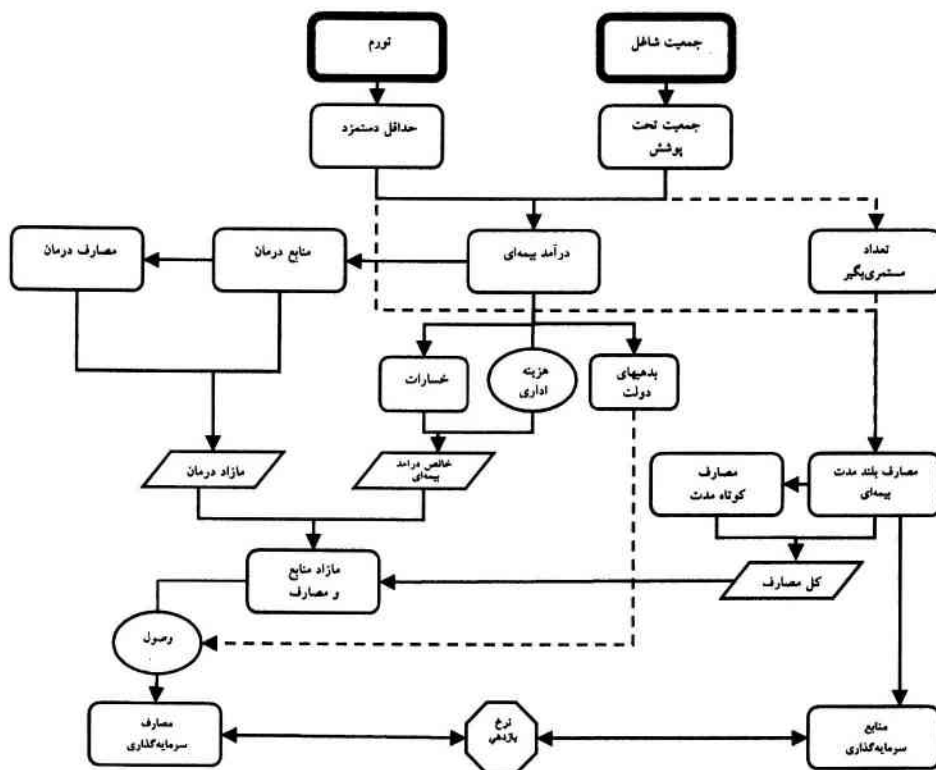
جمعیت شاغل

تورم

جمعیت تحت پوشش

حداقل دستمزد

تعداد مستمری‌بگیر

درآمد بیمه‌ای

منابع درمان

مصارف درمان

بدهیهای دولت

هزینه اداری

خسارات

مصارف بلند مدت بیمه‌ای

مصارف کوتاه مدت

خالص درامد بیمه‌ای

مازاد درمان

کل مصارف

مازاد منابع و مصارف

وصول

مصارف سرمایه‌گذاری

نرخ بازدهی

منابع سرمایه‌گذاری